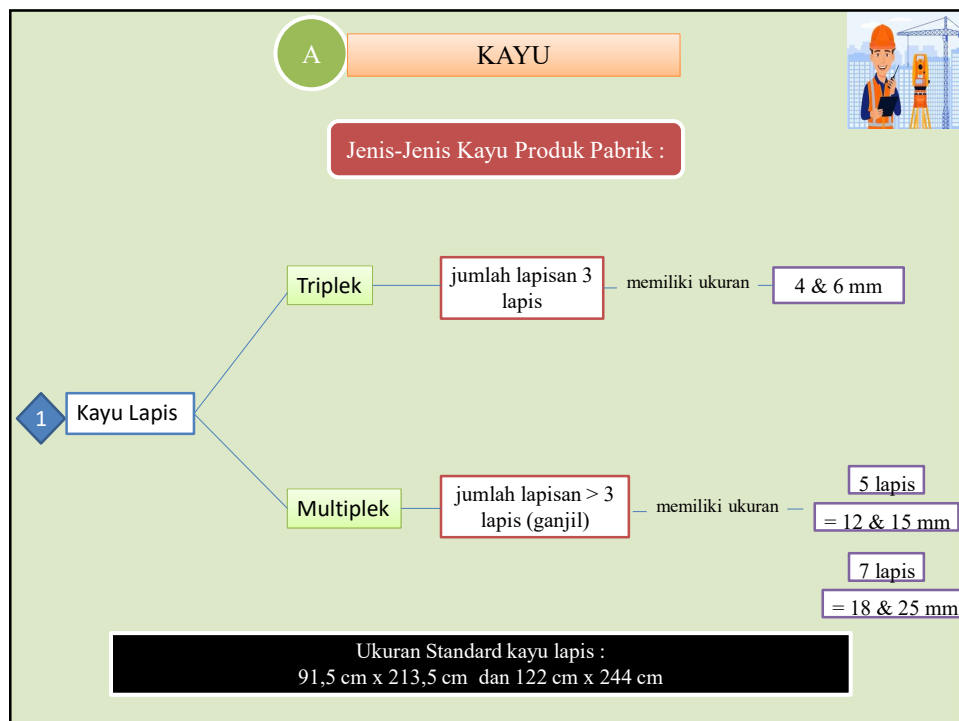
A

KAYU

Jenis-Jenis Kayu Produk Pabrik :

1

Kayu Lapis

Triplek

jumlah lapisan 3 lapis

memiliki ukuran

4 & 6 mm

Multiplek

jumlah lapisan > 3 lapis (ganjil)

memiliki ukuran

5 lapis

= 12 & 15 mm

7 lapis

= 18 & 25 mm

Ukuran Standard kayu lapis :
91,5 cm x 213,5 cm dan 122 cm x 244 cm